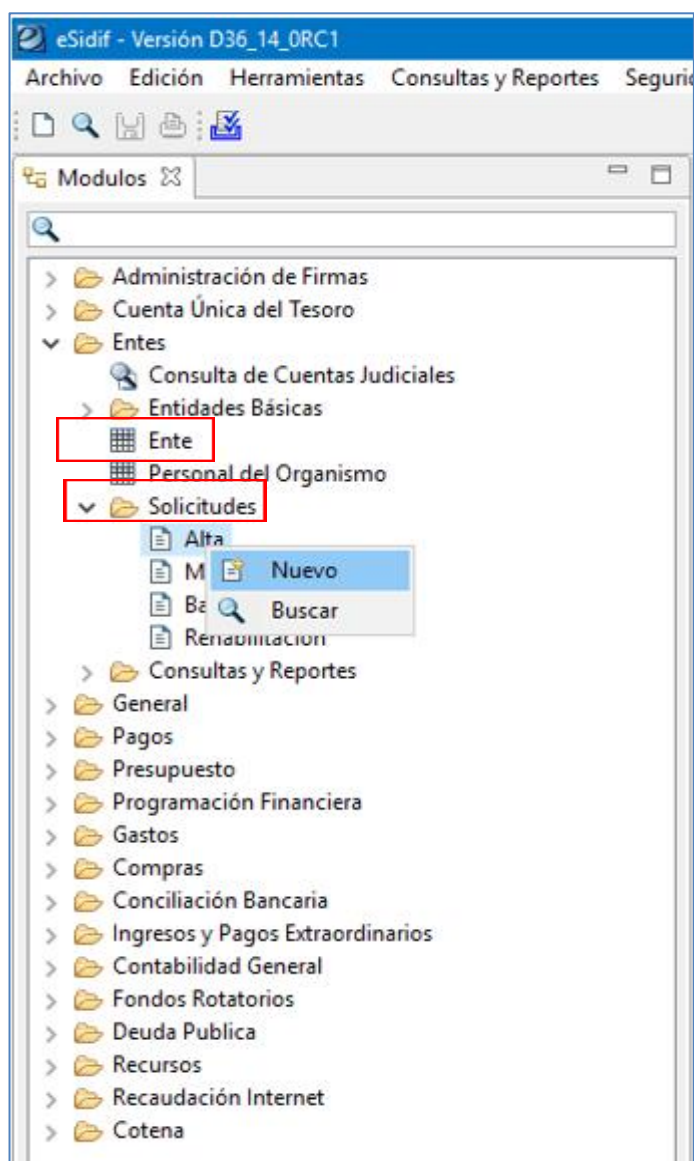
eSidif - Versión D36_14_0RC1

Archivo Edición Herramientas Consultas y Reportes Seguri

Modulos

Administración de Firmas
Cuenta Única del Tesoro
Entes
Consulta de Cuentas Judiciales
Entidades Básicas
Ente
Personal del Organismo
Solicitudes
Alta
M
Ba
Rehabilitación
Nuevo
Buscar
Consultas y Reportes
General
Pagos
Presupuesto
Programación Financiera
Gastos
Compras
Conciliación Bancaria
Ingresos y Pagos Extraordinarios
Contabilidad General
Fondos Rotatorios
Deuda Publica
Recursos
Recaudación Internet
Cotena